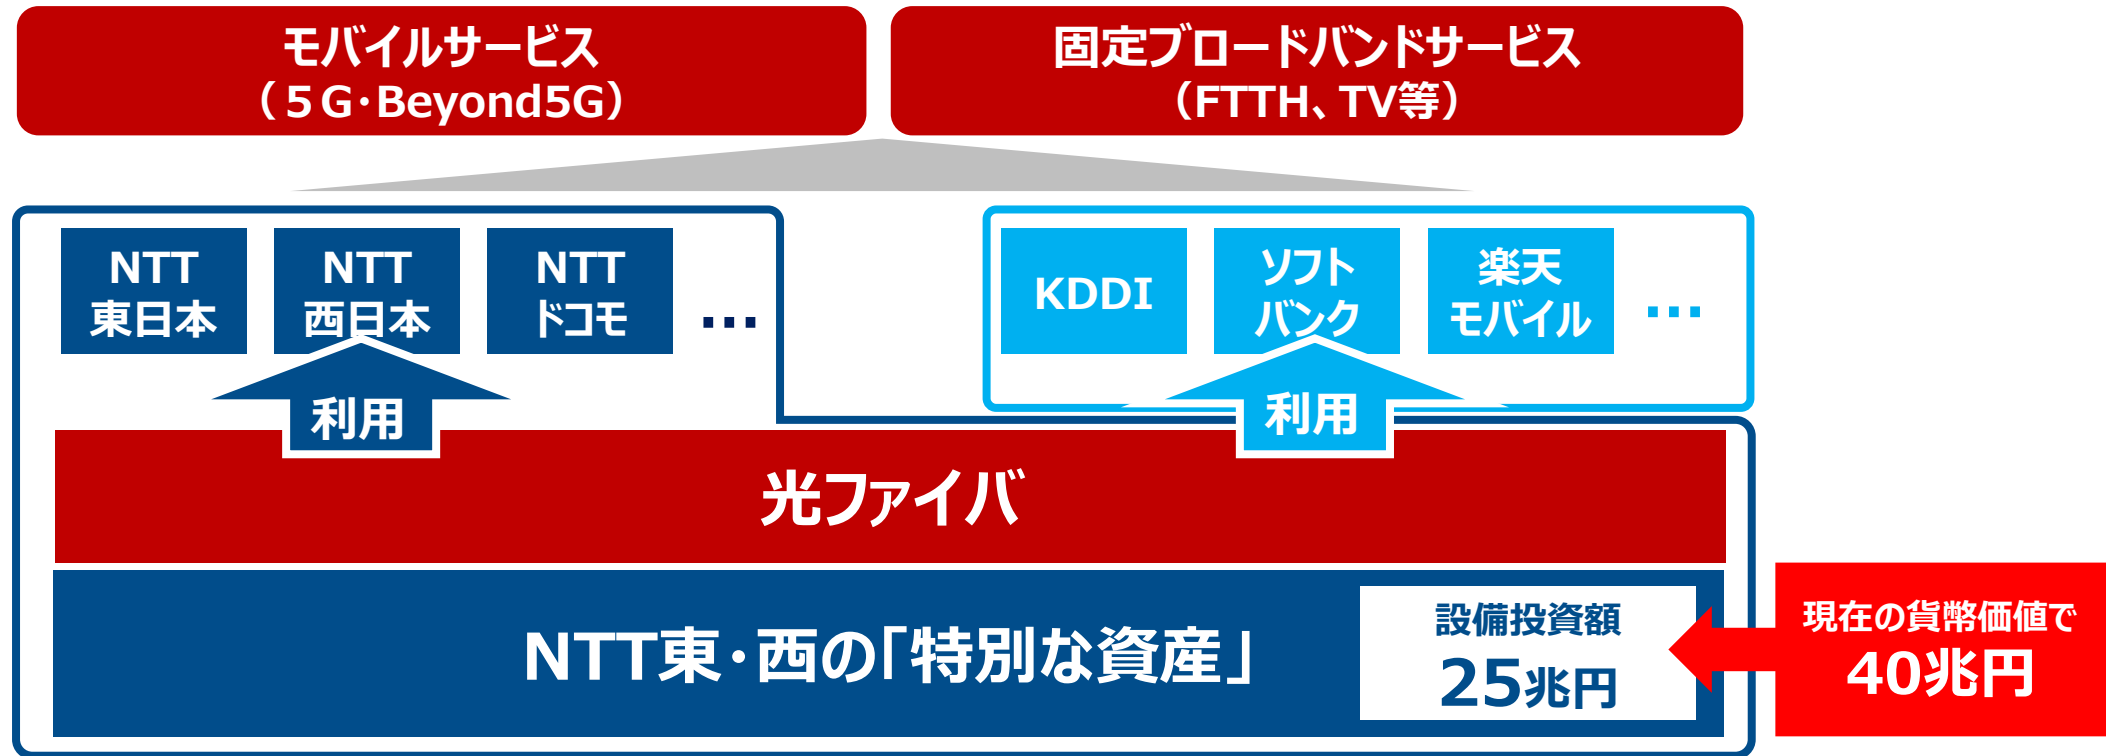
モバイルサービス
（5G･Beyond5G）

固定ブロードバンドサービス
（FTTH、TV等）

NTT
東日本

NTT
西日本

NTT
ドコモ

…

KDDI

ソフト
バンク

楽天
モバイル

…

利用

利用

光ファイバ

NTT東･西の「特別な資産」

設備投資額
25兆円

現在の貨幣価値で
40兆円